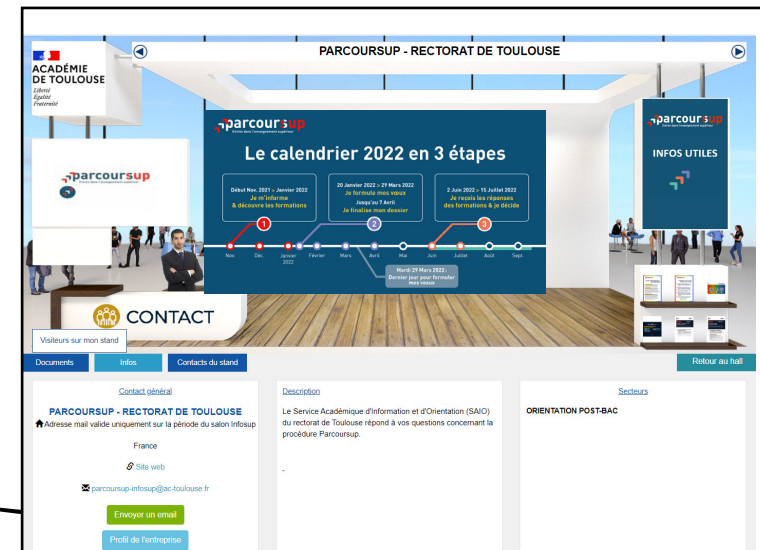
PARCOURSUP - RECTORAT DE TOULOUSE

ACADÉMIE DE TOULOUSE
Liberté
Égalité
Fraternité

parcoursup

parcoursup

Le calendrier 2022 en 3 étapes

Début Nov. 2021 > Janvier 2022
Je m'informe & découvre les formations

20 Janvier 2022 > 29 Mars 2022
Je formule mes voeux
Jusqu'au 7 Avril
Je finalise mon dossier

2 Juin 2022 > 15 Juillet 2022
Je reçois les réponses des formations & je décide

1 2 3

Nov. Déc. Janvier 2022 Février Mars Avril Mai Juin Juillet Août Sept.

Mardi 29 Mars 2022 : Dernier jour pour formuler mes voeux

parcoursup

INFOS UTILES

CONTACT

Visiteurs sur mon stand

Documents
Infos
Contacts du stand
Retour au hall

Contact général

PARCOURSUP - RECTORAT DE TOULOUSE
Adresse mail valide uniquement sur la période du salon Infosup

France

Site web

parcoursup-infosup@ac-toulouse.fr

Envoyer un email

Profil de l'entreprise

Description

Le Service Académique d'Information et d'Orientation (SAIO) du rectorat de Toulouse répond à vos questions concernant la procédure Parcoursup.

-

Secteurs

ORIENTATION POST-BAC